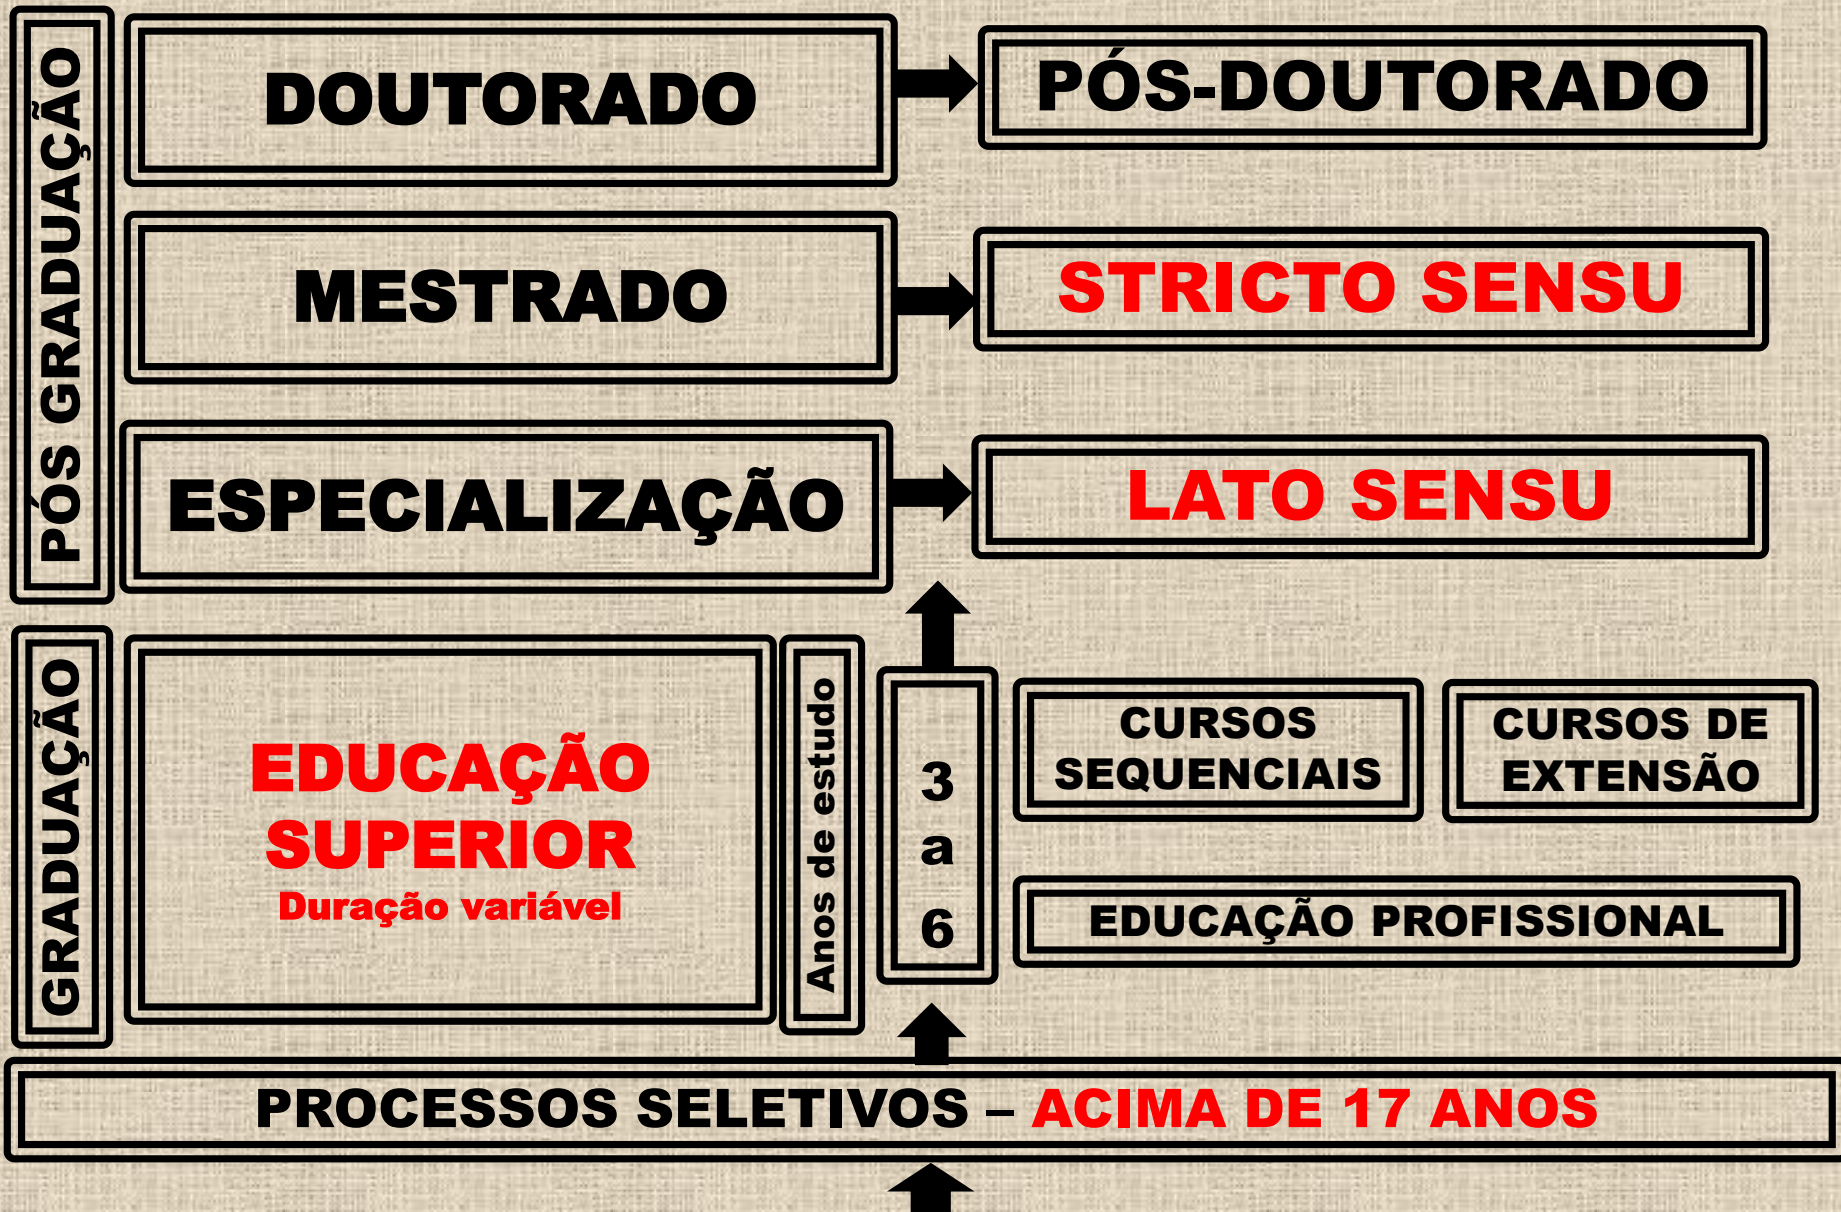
PÓS GRADUAÇÃO

DOUTORADO

PÓS-DOUTORADO

MESTRADO

STRICTO SENSU

ESPECIALIZAÇÃO

LATO SENSU

GRADUAÇÃO

EDUCAÇÃO SUPERIOR
Duração variável

Anos de estudo

3 a 6

CURSOS SEQUENCIAIS

CURSOS DE EXTENSÃO

EDUCAÇÃO PROFISSIONAL

PROCESSOS SELETIVOS – ACIMA DE 17 ANOS